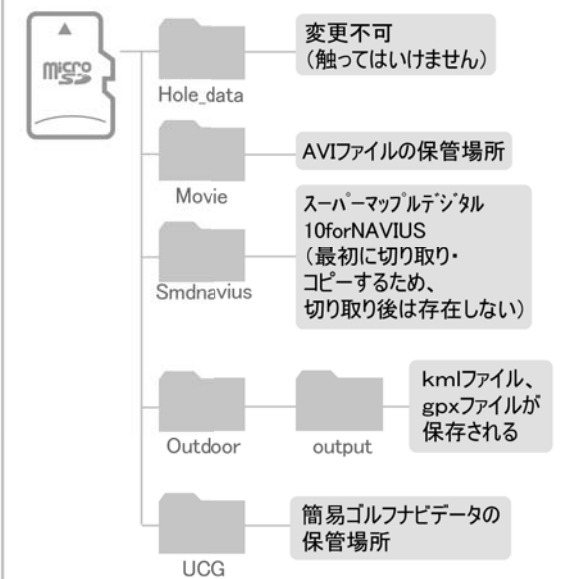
micro SD

Hole_data

変更不可
（触ってはいけません）

Movie

AVIファイルの保管場所

Smdnavius

スーパーマップルデジタル10forNAVIUS
（最初に切り取り・コピーするため、切り取り後は存在しない）

Outdoor

output

kmlファイル、gpxファイルが保存される

UCG

簡易ゴルフナビデータの保管場所